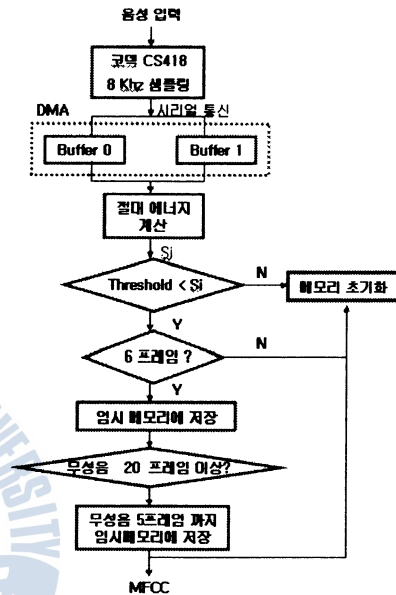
음성 입력

코덱 CS418
8 Khz 샘플링

시리얼 통신

DMA

Buffer 0

Buffer 1

절대 에너지
계산

Sj

Threshold < Sj

N

메모리 초기화

Y

6 프레임 ?

N

Y

임시 메모리에 저장

무성음 20 프레임 이상?

무성음 5프레임 까지
임시메모리에 저장

MFCC